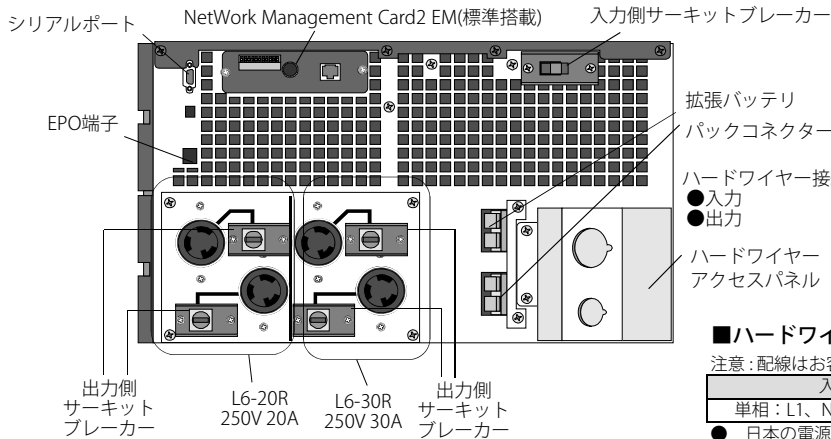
シリアルポート

NetWork Management Card2 EM(標準搭載)

入力側サーキットブレーカー

拡張バッテリ
パックコネクター

EPO端子

ハードワイヤー接
●入力
●出力

ハードワイヤー
アクセスパネル

■ハードワイ

注意：配線はお客

| 入 |
|---|
| 単相：L1、N |

● 日本の電源

出力側
サーキット
ブレーカー

L6-20R
250V 20A

L6-30R
250V 30A

出力側
サーキット
ブレーカー